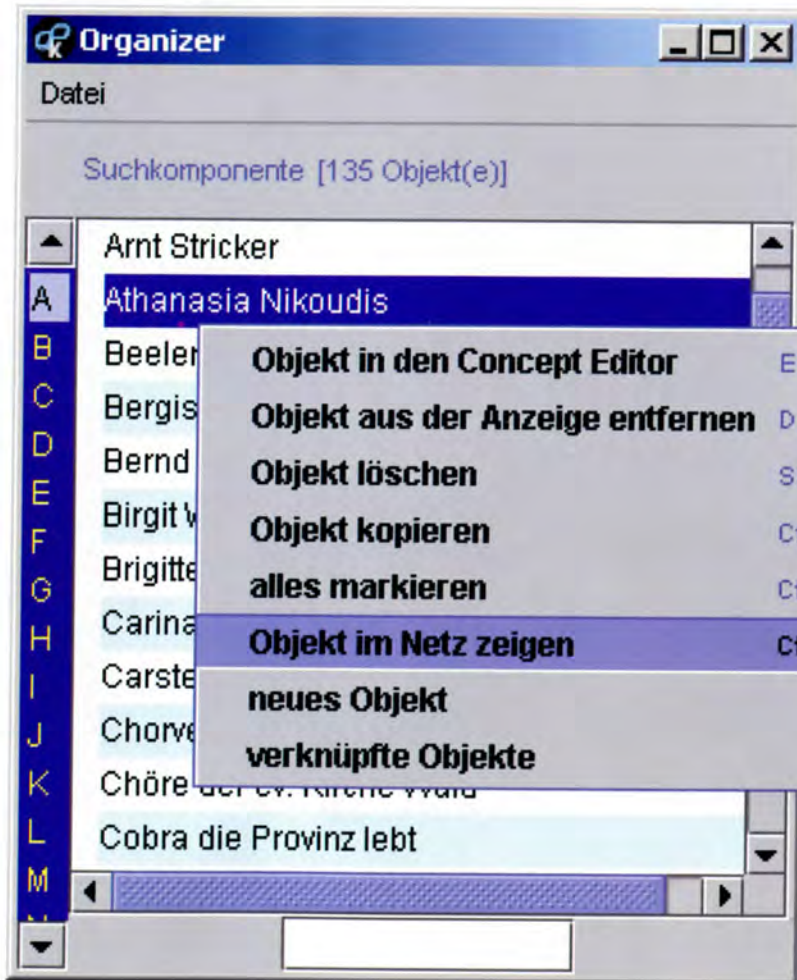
Organizer

Datei

Suchkomponente [135 Objekt(e)]

A
B
C
D
E
F
G
H
I
J
K
L
M

Arnt Stricker
Athanasia Nikoudis
Beeler
Bergis
Bernd
Birgit W
Brigitte
Carina
Carste
Chorve
Chöre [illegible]
Cobra die Provinz lebt

Objekt in den Concept Editor E
Objekt aus der Anzeige entfernen D
Objekt löschen S
Objekt kopieren C
alles markieren C
Objekt im Netz zeigen C
neues Objekt
verknüpfte Objekte